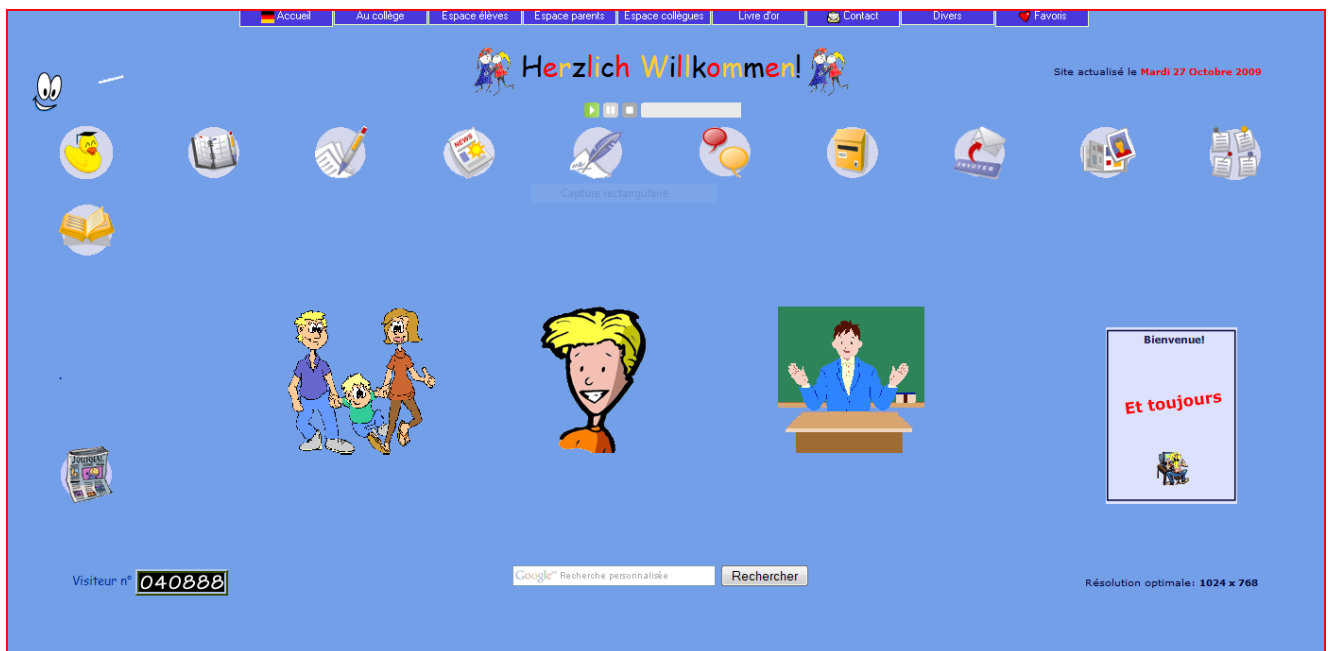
Accueil | Au collège | Espace élèves | Espace parents | Espace collègues | Livre d'or | Contact | Divers | Favoris

Herzlich Willkommen!

Site actualisé le Mardi 27 Octobre 2009

Capture rectangulaire

JOURNAL

Bienvenue!

Et toujours

Visiteur n° 040888

Google™ Recherche personnalisée

Rechercher

Résolution optimale: 1024 x 768